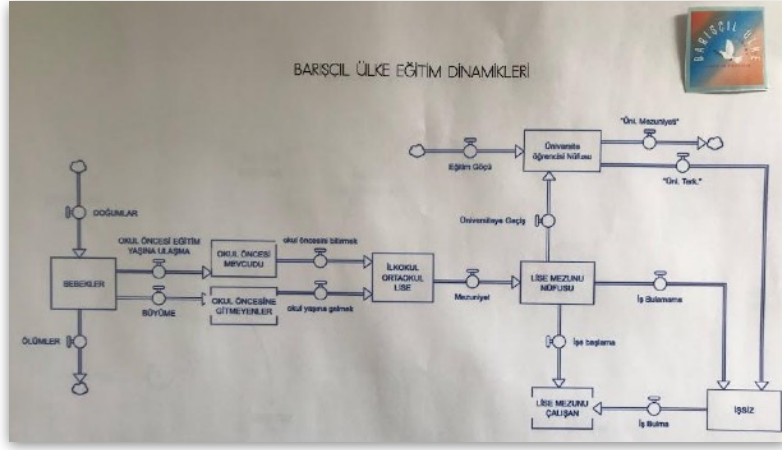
BARIŞÇIL ÜLKE

BARIŞÇIL ÜLKE EĞİTİM DİNAMİKLERİ

"Üni. Mezuniyeti"

Üniversite öğrencisi Nüfusu

Eğitim Göçü

"Üni. Terk."

DOĞUMLAR

Üniversiteye Geçiş

OKUL ÖNCESİ EĞİTİM YAŞINA ULAŞMA

OKUL ÖNCESİ MEVCUDU

okul öncesini bitirmek

BEBEKLER

İLKOKUL ORTAOKUL LİSE

LİSE MEZUNU NÜFUSU

BÜYÜME

OKUL ÖNCESİNE GİTMEYENLER

okul yaşına gelmek

Mezuniyet

İş Bulamama

ÖLÜMLER

İşe başlama

LİSE MEZUNU ÇALIŞAN

İŞSİZ

İş Bulma